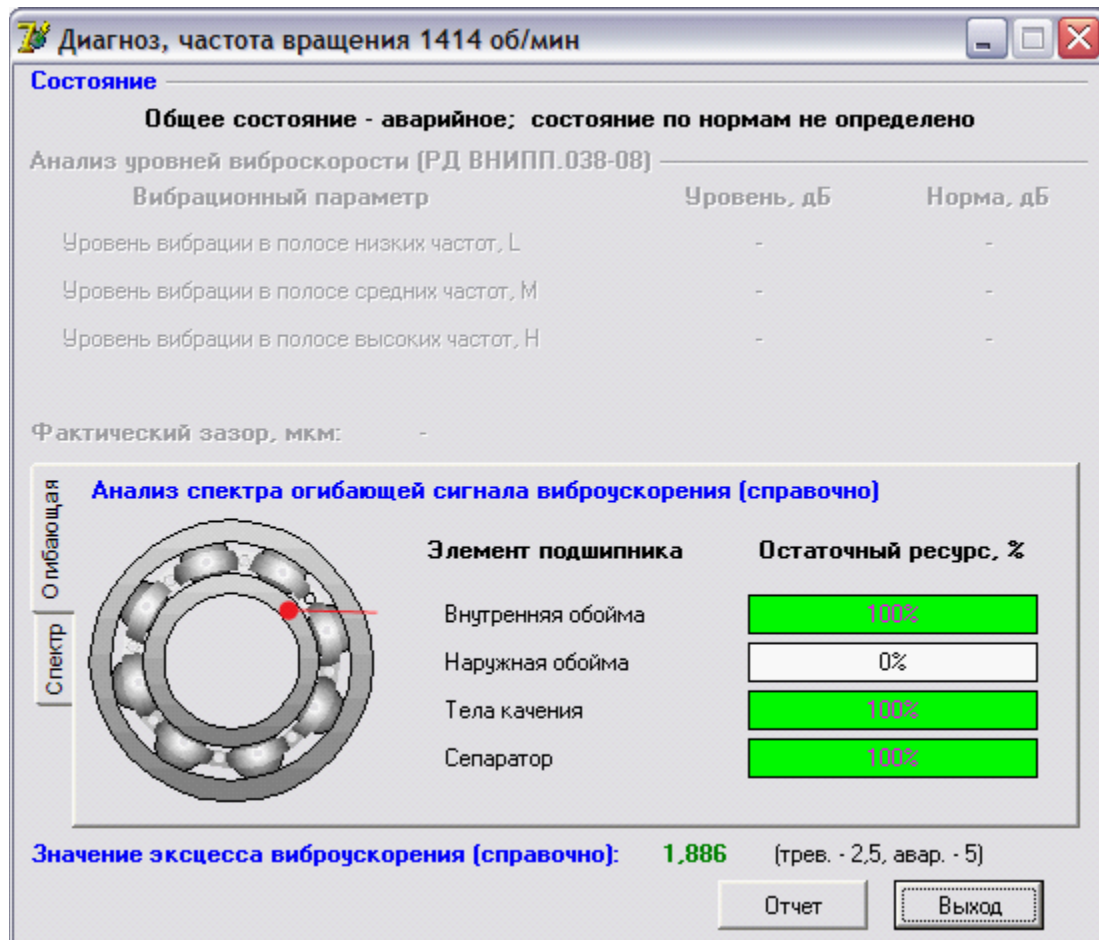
Диагноз, частота вращения 1414 об/мин

Состояние

Общее состояние - аварийное; состояние по нормам не определено

Анализ уровней виброскорости (РД ВНИПП.038-08)

| Вибрационный параметр | Уровень, дБ | Норма, дБ |
|---|---|---|
| Уровень вибрации в полосе низких частот, L | - | - |
| Уровень вибрации в полосе средних частот, M | - | - |
| Уровень вибрации в полосе высоких частот, H | - | - |

Фактический зазор, мкм: -

Огибающая

Спектр

Анализ спектра огибающей сигнала виброускорения (справочно)

| Элемент подшипника | Остаточный ресурс, % |
|---|---|
| Внутренняя обойма | 100% |
| Наружная обойма | 0% |
| Тела качения | 100% |
| Сепаратор | 100% |

Значение эксцесса виброускорения (справочно): 1,886 (трев. - 2,5, авар. - 5)

Отчет

Выход